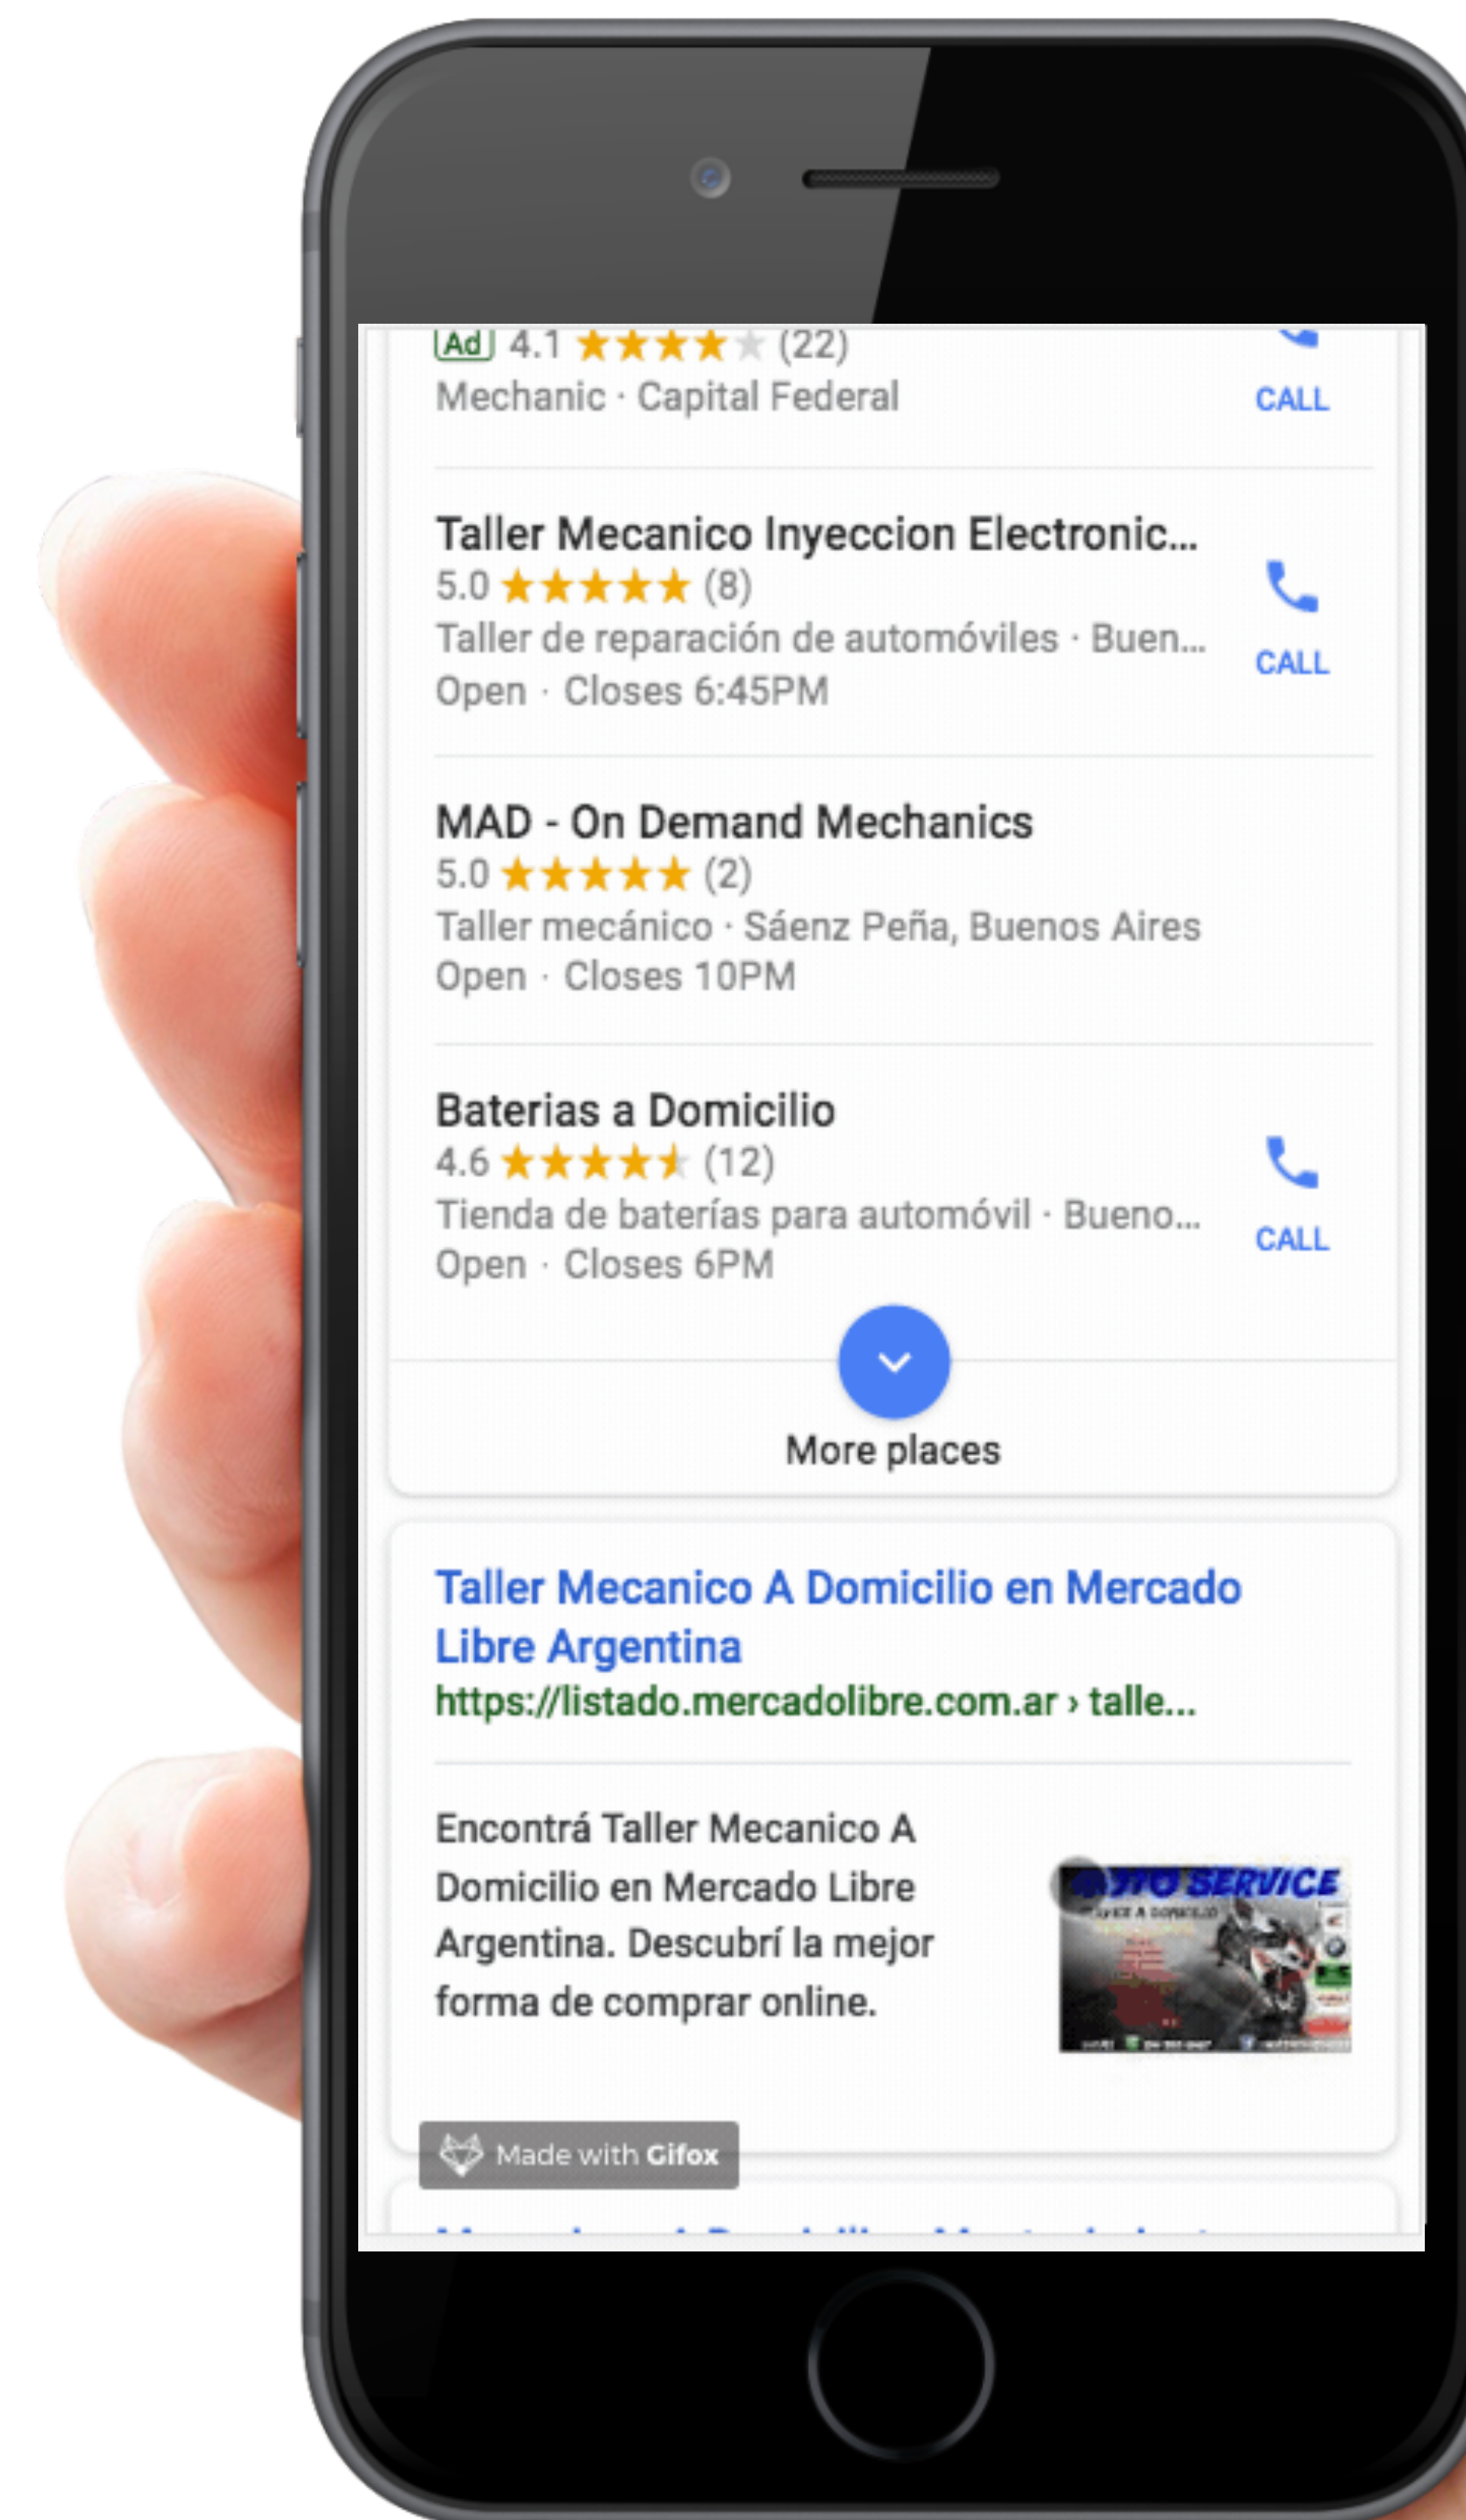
Ad 4.1 ★★★★★ (22)
Mechanic · Capital Federal
CALL

Taller Mecanico Inyeccion Electronic...
5.0 ★★★★★ (8)
Taller de reparación de automóviles · Buen...
Open · Closes 6:45PM
CALL

MAD - On Demand Mechanics
5.0 ★★★★★ (2)
Taller mecánico · Sáenz Peña, Buenos Aires
Open · Closes 10PM

Baterias a Domicilio
4.6 ★★★★★ (12)
Tienda de baterías para automóvil · Bueno...
Open · Closes 6PM
CALL

More places

Taller Mecanico A Domicilio en Mercado Libre Argentina
https://listado.mercadolibre.com.ar › talle...

Encontrá Taller Mecanico A Domicilio en Mercado Libre Argentina. Descubrí la mejor forma de comprar online.

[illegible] SERVICE

Made with Gifox